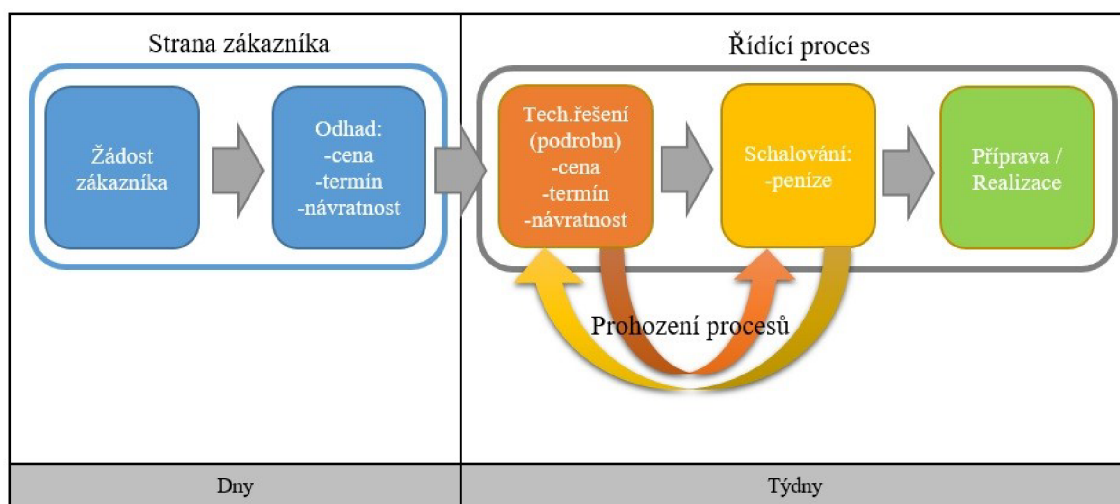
Strana zákazníka

Žádost zákazníka

Odhad:
-cena
-termín
-návratnost

Řídící proces

Tech.řešení (podrobn)
-cena
-termín
-návratnost

Schalování:
-peníze

Příprava / Realizace

Prohození procesů

| Dny | Týdny |
|---|---|